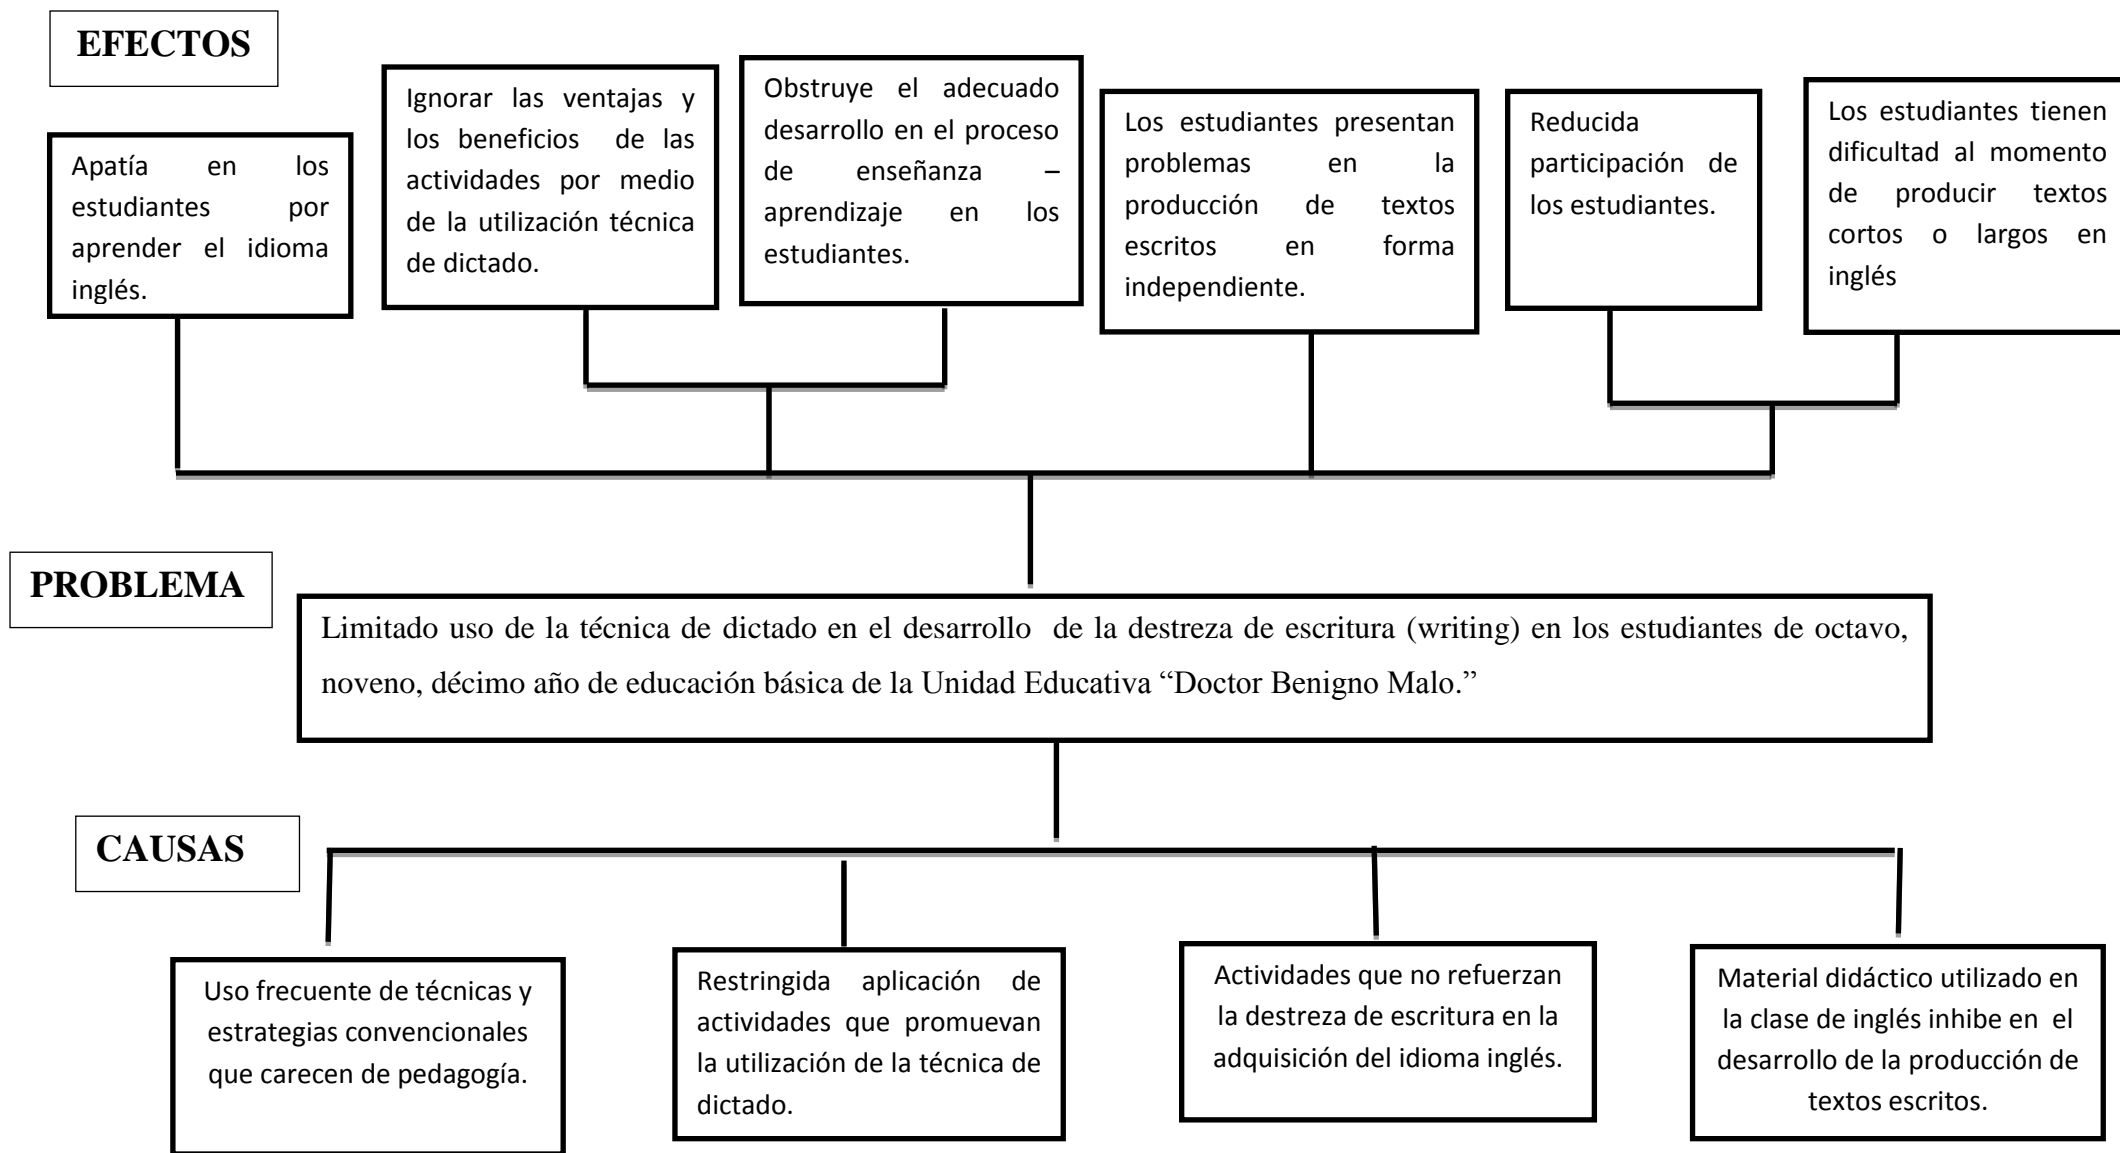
EFECTOS

Apatía en los estudiantes por aprender el idioma inglés.

Ignorar las ventajas y los beneficios de las actividades por medio de la utilización técnica de dictado.

Obstruye el adecuado desarrollo en el proceso de enseñanza – aprendizaje en los estudiantes.

Los estudiantes presentan problemas en la producción de textos escritos en forma independiente.

Reducida participación de los estudiantes.

Los estudiantes tienen dificultad al momento de producir textos cortos o largos en inglés

PROBLEMA

Limitado uso de la técnica de dictado en el desarrollo de la destreza de escritura (writing) en los estudiantes de octavo, noveno, décimo año de educación básica de la Unidad Educativa “Doctor Benigno Malo.”

CAUSAS

Uso frecuente de técnicas y estrategias convencionales que carecen de pedagogía.

Restringida aplicación de actividades que promuevan la utilización de la técnica de dictado.

Actividades que no refuerzan la destreza de escritura en la adquisición del idioma inglés.

Material didáctico utilizado en la clase de inglés inhibe en el desarrollo de la producción de textos escritos.